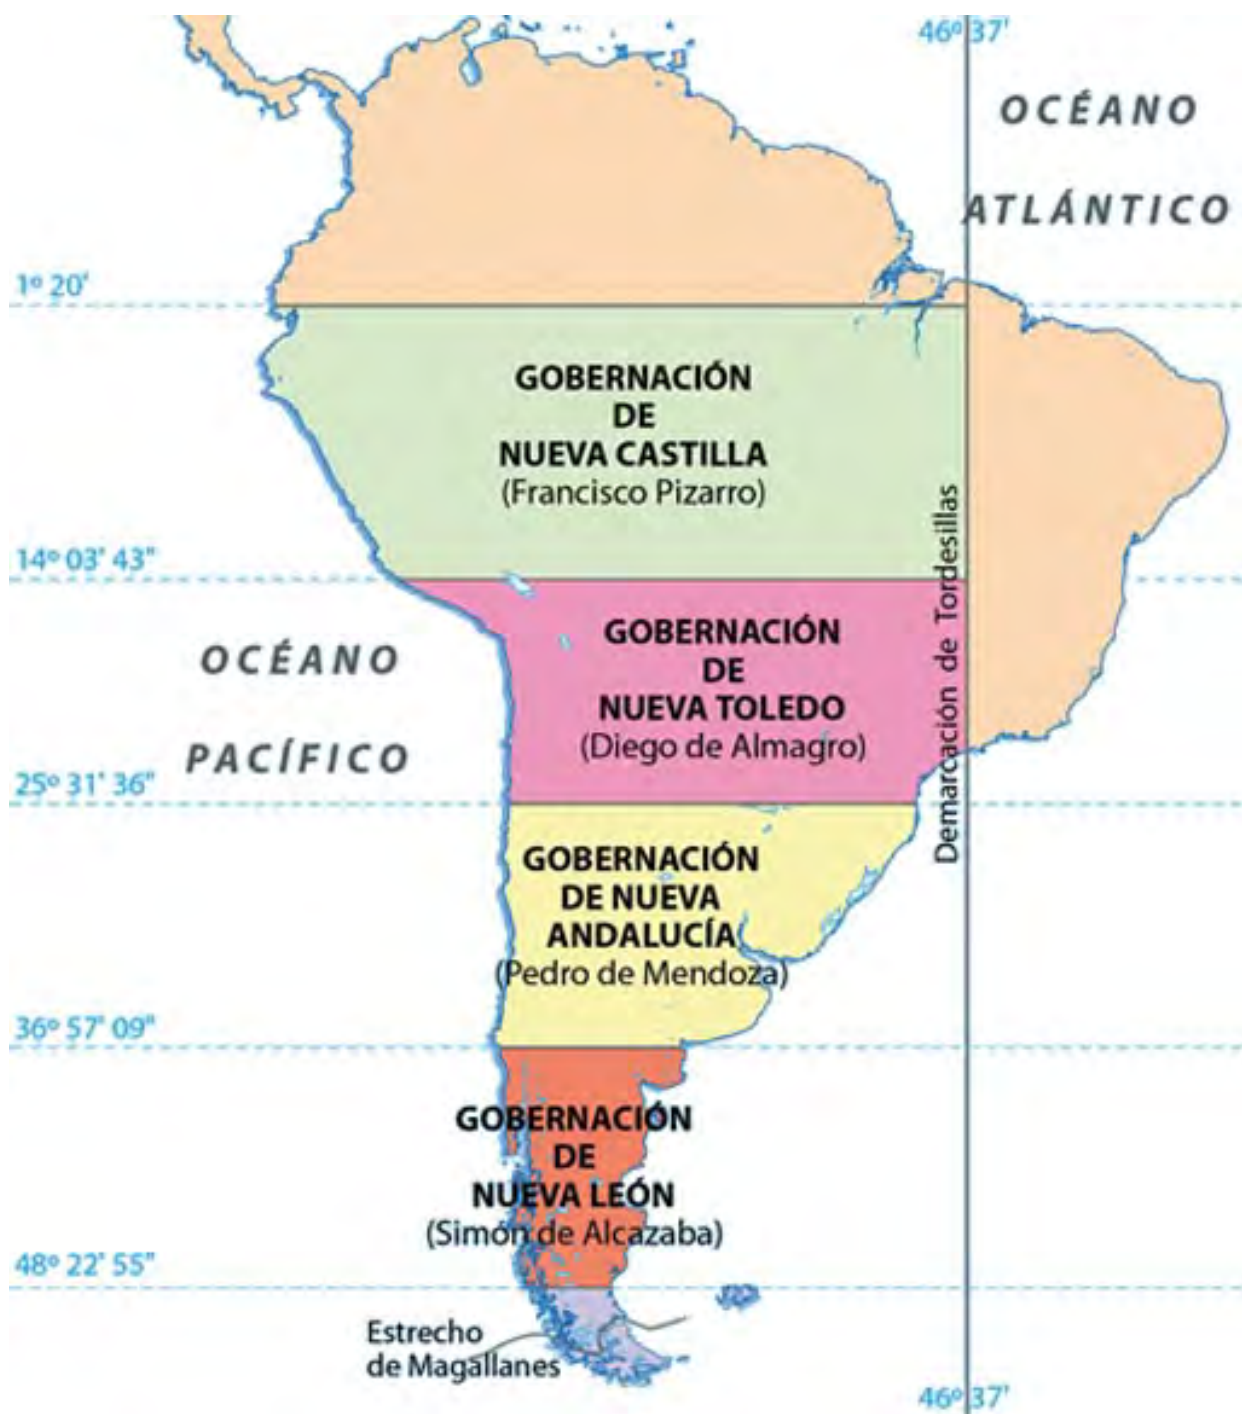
46º 37'

OCÉANO ATLÁNTICO

1º 20'

GOBERNACIÓN DE NUEVA CASTILLA
(Francisco Pizarro)

14º 03' 43"

OCÉANO PACÍFICO

GOBERNACIÓN DE NUEVA TOLEDO
(Diego de Almagro)

Demarcación de Tordesillas

25º 31' 36"

GOBERNACIÓN DE NUEVA ANDALUCÍA
(Pedro de Mendoza)

36º 57' 09"

GOBERNACIÓN DE NUEVA LEÓN
(Simón de Alcazaba)

48º 22' 55"

Estrecho de Magallanes

46º 37'